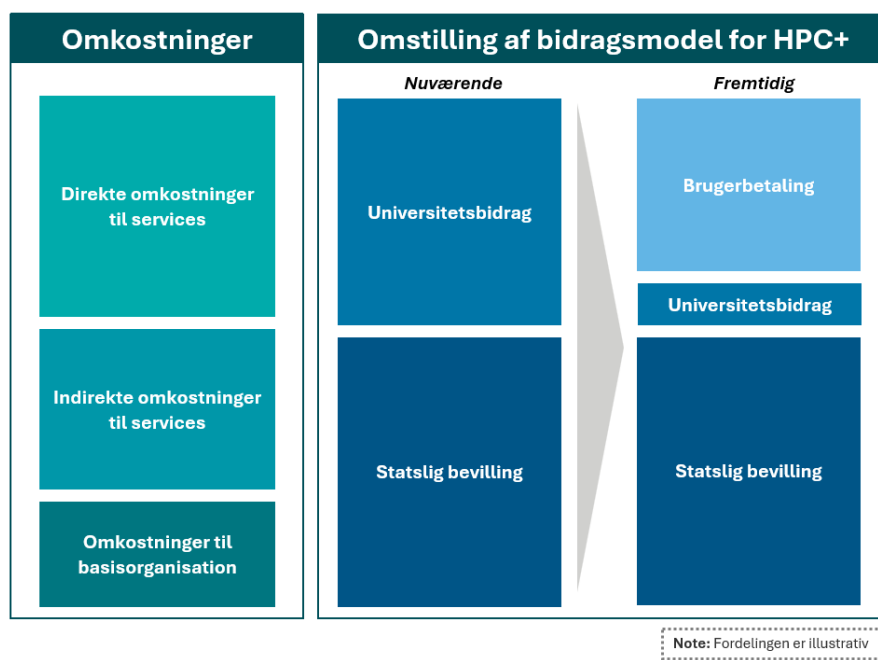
Omkostninger

Direkte omkostninger til services

Indirekte omkostninger til services

Omkostninger til basisorganisation

Omstilling af bidragsmodel for HPC+

Nuværende

Universitetsbidrag

Statslig bevilling

Fremtidig

Brugerbetaling

Universitetsbidrag

Statslig bevilling

Note: Fordelingen er illustrativ